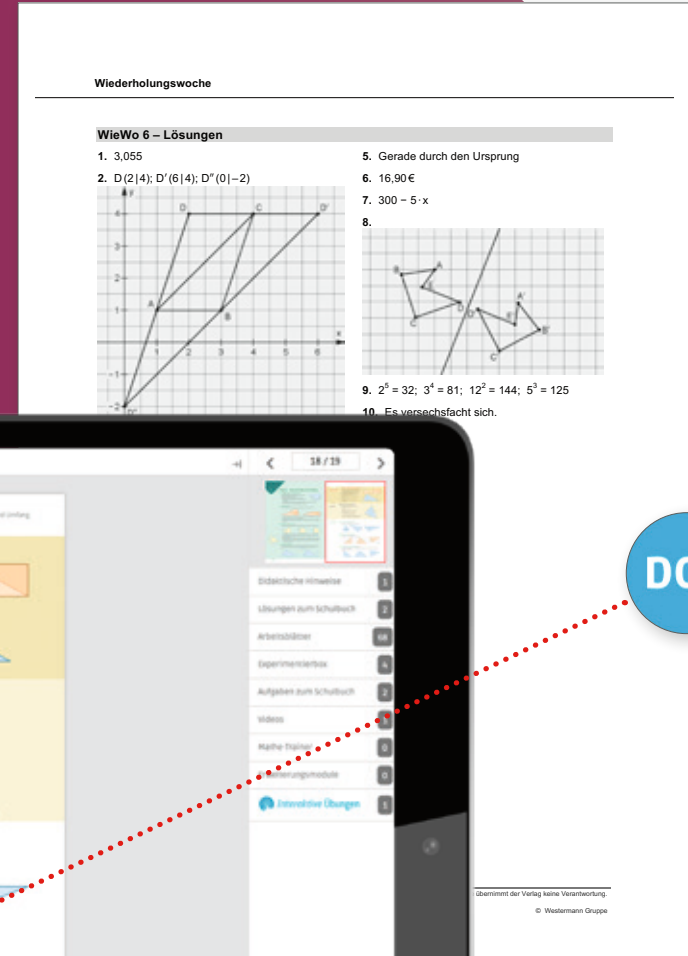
Wiederholungswoche

WieWo 6 – Lösungen

1. 3,055

2. D (2|4); D′(6|4); D″(0|−2)

5. Gerade durch den Ursprung

6. 16,90 €

7. 300 − 5 · x

8.

9. $2^5 = 32$; $3^4 = 81$; $12^2 = 144$; $5^3 = 125$

10. Es versechsfacht sich.

18 / 19

Didaktische Hinweise 1

Lösungen zum Schulbuch 2

Arbeitsblätter 68

Experimentierbox 4

Aufgaben zum Schulbuch 2

Videos

Mathe-Trainer 0

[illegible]module 0

Interaktive Übungen 5

DO

übernimmt der Verlag keine Verantwortung.

© Westermann Gruppe